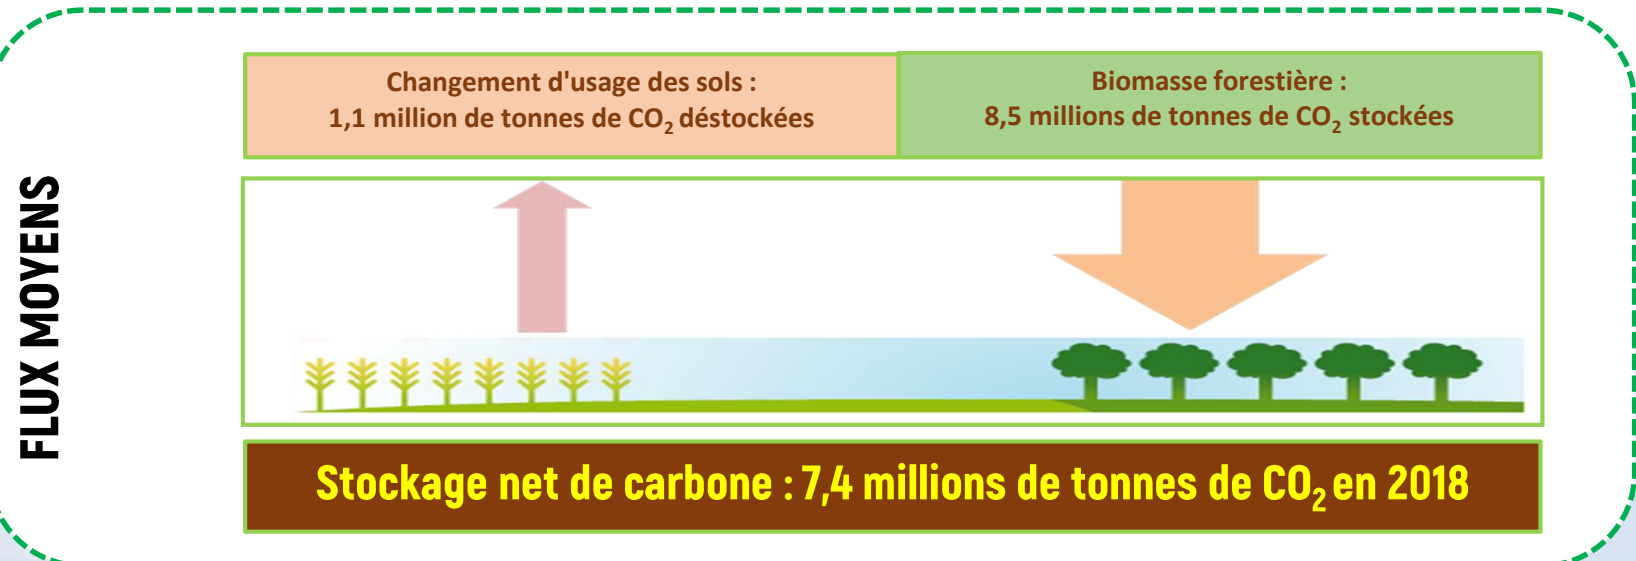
FLUX MOYENS

Changement d'usage des sols : 1,1 million de tonnes de $CO_2$ déstockées

Biomasse forestière : 8,5 millions de tonnes de $CO_2$ stockées

Stockage net de carbone : 7,4 millions de tonnes de $CO_2$ en 2018